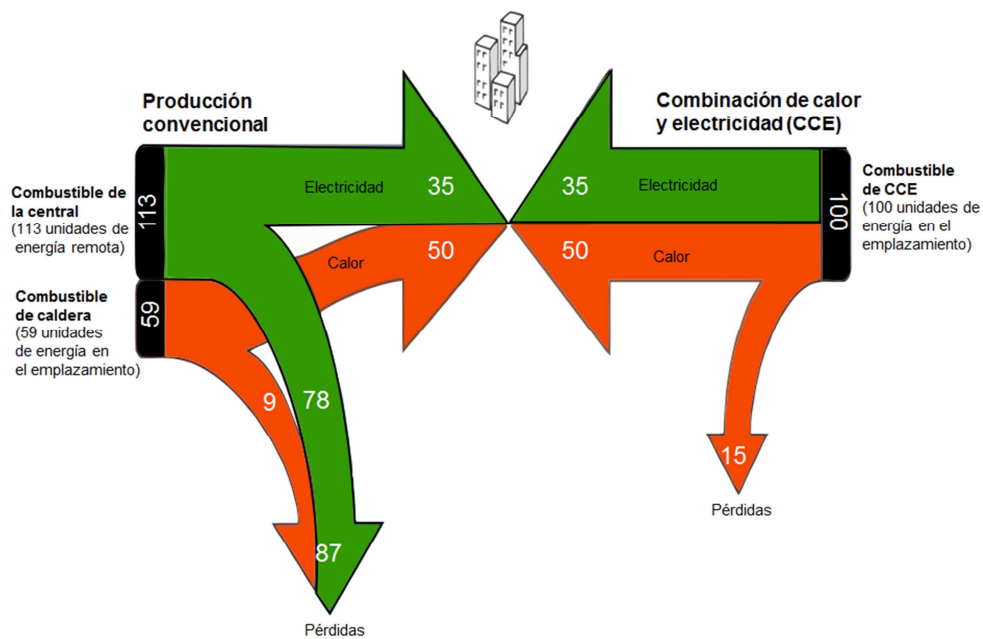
Producción convencional

Combinación de calor y electricidad (CCE)

Combustible de la central
(113 unidades de energía remota)

113

Electricidad

35

35

Electricidad

100

Combustible de CCE
(100 unidades de energía en el emplazamiento)

Calor

50

50

Calor

Combustible de caldera
(59 unidades de energía en el emplazamiento)

59

9

78

15

Pérdidas

87

Pérdidas